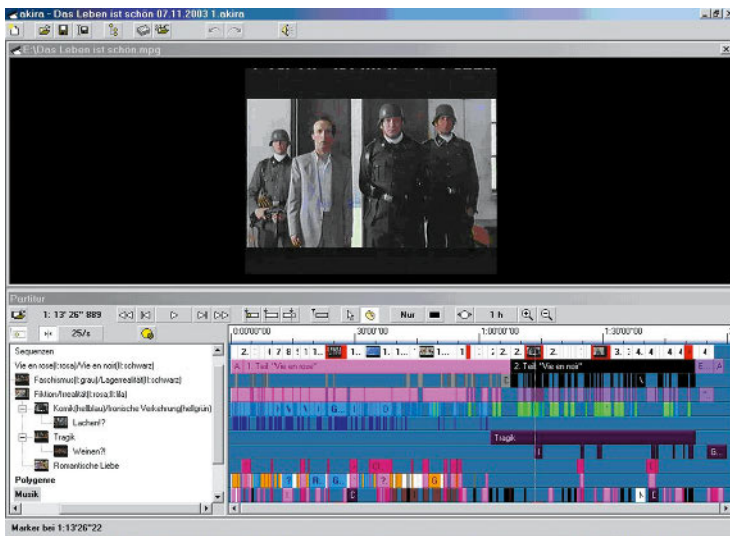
akira - Das Leben ist schön 07.11.2003 1.akira

E:\Das Leben ist schön.mpg

Partitur

1: 13' 26" 889

Nur

1 h

25/s

0:00'00"00

30:00"00

1:00'00"00

1:30'00"00

Sequenzen

Vie en rose[l:rosa]/Vie en noir[l:schwarz]

Faschismus[l:grau]/Lagerrealität[l:schwarz]

Fiktion/Irrealität[l:rosa,II:lila]

Komik[hellblau]/Ironische Verkehrung[hellgrün]

Lachen!?

Tragik

Weinen?!

Romantische Liebe

Polygenre

Musik

1. Teil "Vie en rose"

2. Teil "Vie en noir"

Tragik

Marker bei 1:13'26"22